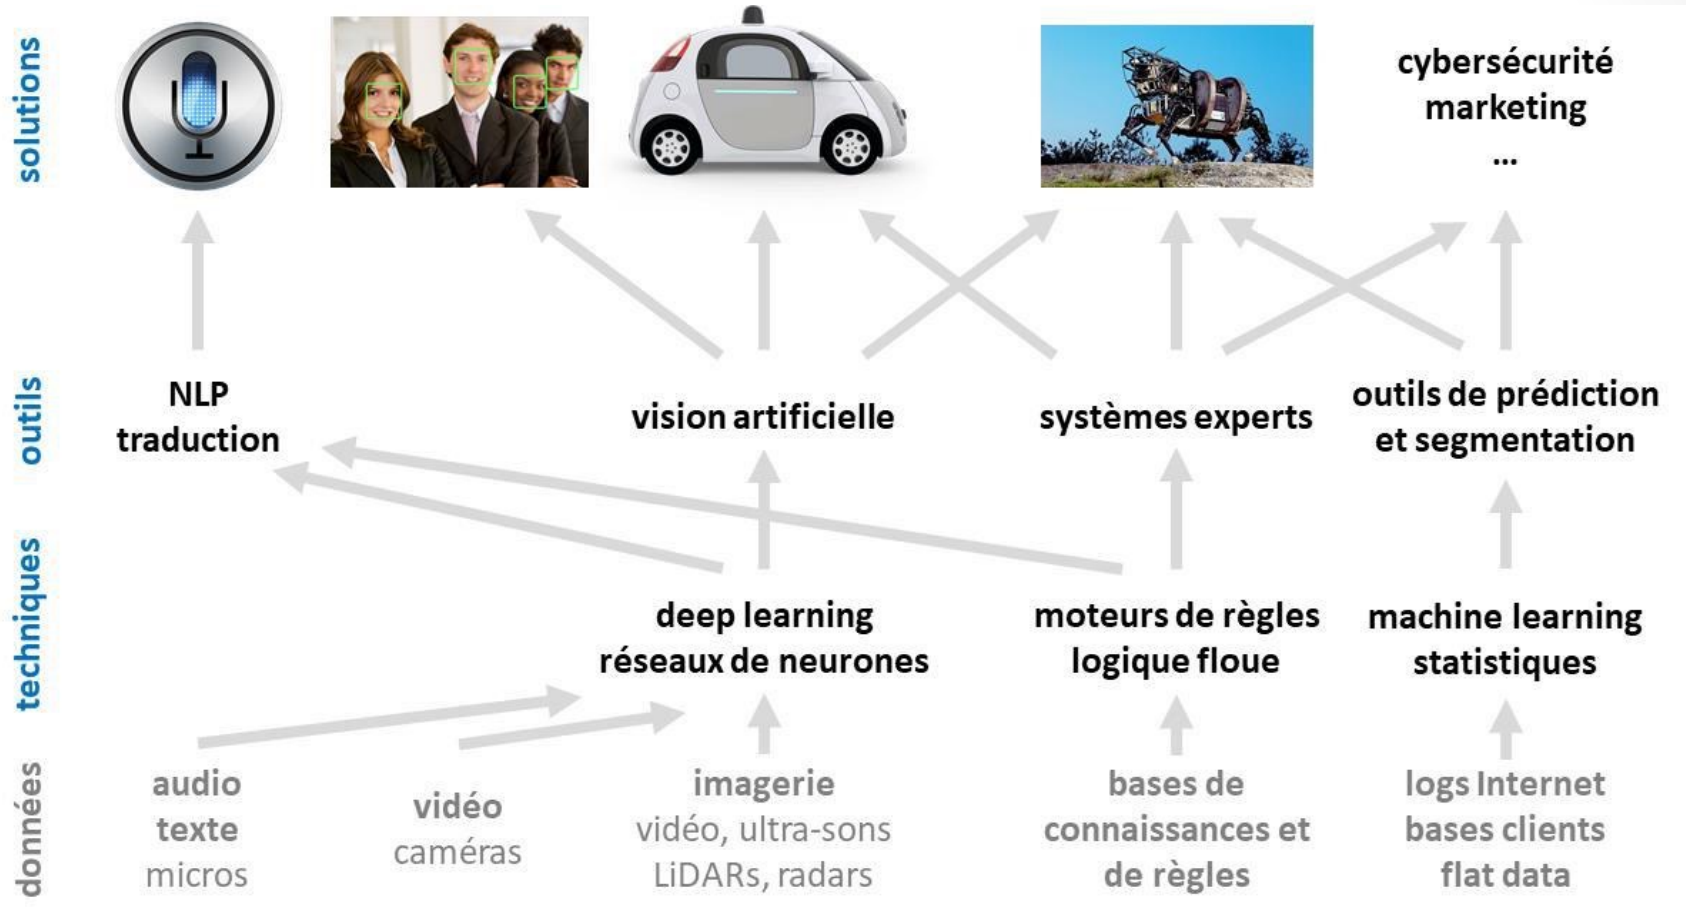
solutions

cybersécurité
marketing
...

outils

NLP
traduction

vision artificielle

systèmes experts

outils de prédiction
et segmentation

techniques

deep learning
réseaux de neurones

moteurs de règles
logique floue

machine learning
statistiques

données

audio
texte
micros

vidéo
caméras

imagerie
vidéo, ultra-sons
LiDARs, radars

bases de
connaissances et
de règles

logs Internet
bases clients
flat data